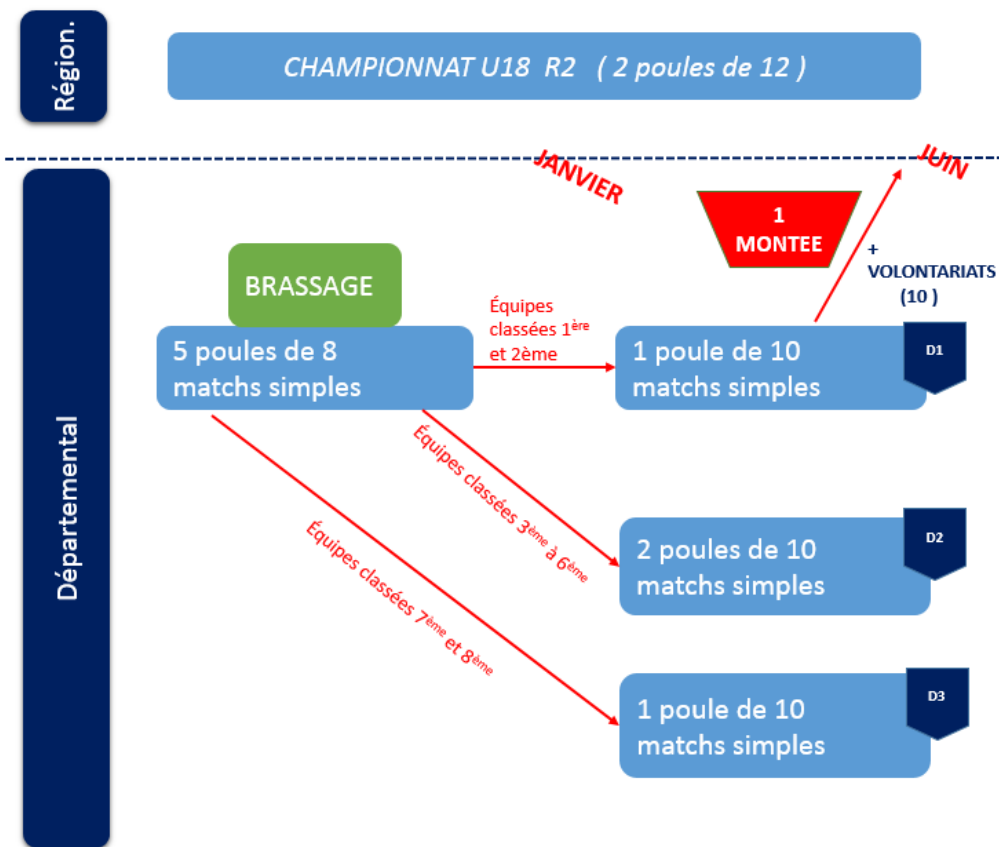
Région.

CHAMPIONNAT U18 R2 ( 2 poules de 12 )

JANVIER

JUIN

1 MONTEE

+ VOLONTARIATS (10 )

Départemental

BRASSAGE

5 poules de 8 matchs simples

Équipes classées $1^{ère}$ et 2ème

1 poule de 10 matchs simples

D1

Équipes classées $3^{ème}$ à $6^{ème}$

2 poules de 10 matchs simples

D2

Équipes classées $7^{ème}$ et $8^{ème}$

1 poule de 10 matchs simples

D3